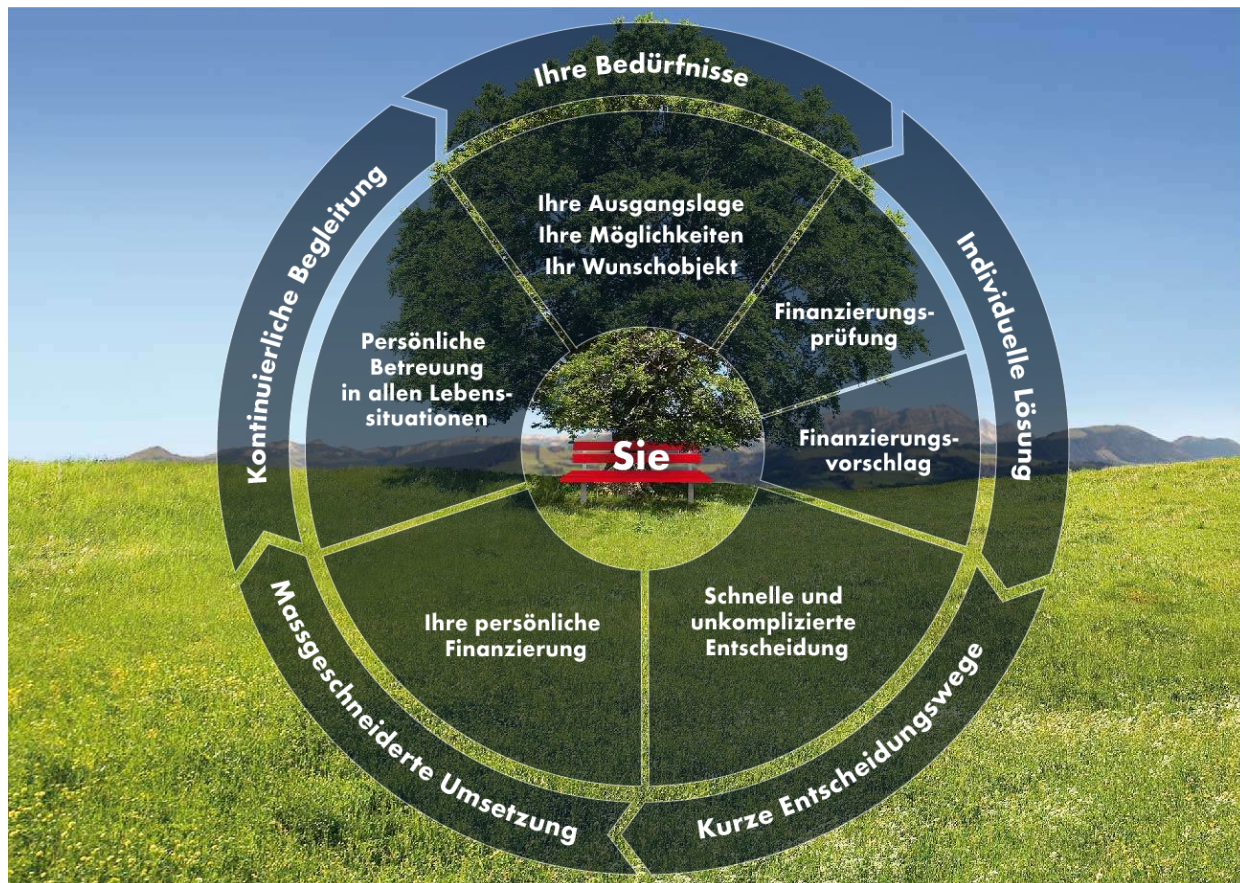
Ihre Bedürfnisse

Individuelle Lösung

Kurze Entscheidungswege

Massgeschneiderte Umsetzung

Kontinuierliche Begleitung

Ihre Ausgangslage
Ihre Möglichkeiten
Ihr Wunschobjekt

Finanzierungsprüfung

Finanzierungsvorschlag

Schnelle und unkomplizierte Entscheidung

Ihre persönliche Finanzierung

Persönliche Betreuung in allen Lebenssituationen

Sie